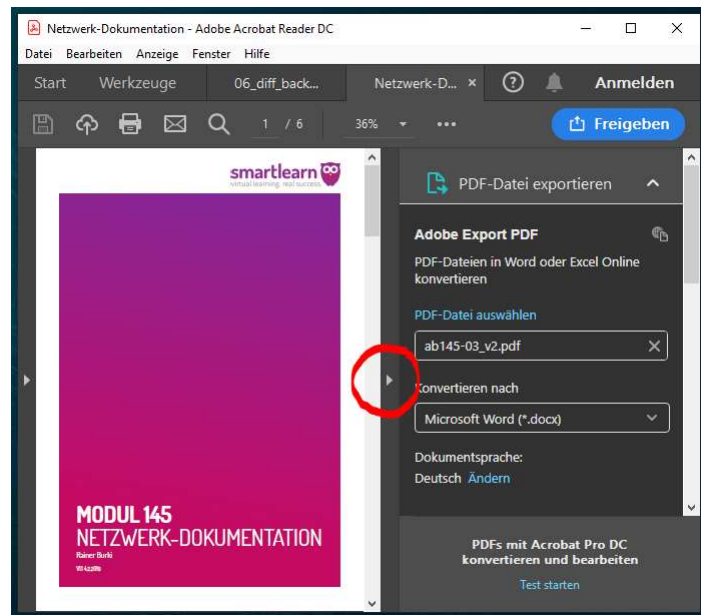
Netzwerk-Dokumentation - Adobe Acrobat Reader DC

Datei Bearbeiten Anzeige Fenster Hilfe

Start Werkzeuge 06_diff_back... Netzwerk-D... × ? Anmelden

1 / 6 36% ••• Freigeben

smartlearn
virtual learning. real success.

MODUL 145
NETZWERK-DOKUMENTATION
Rainer Burki
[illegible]

PDF-Datei exportieren

Adobe Export PDF

PDF-Dateien in Word oder Excel Online konvertieren

PDF-Datei auswählen

ab145-03_v2.pdf

Konvertieren nach

Microsoft Word (*.docx)

Dokumentsprache:

Deutsch Ändern

PDFs mit Acrobat Pro DC konvertieren und bearbeiten

Test starten